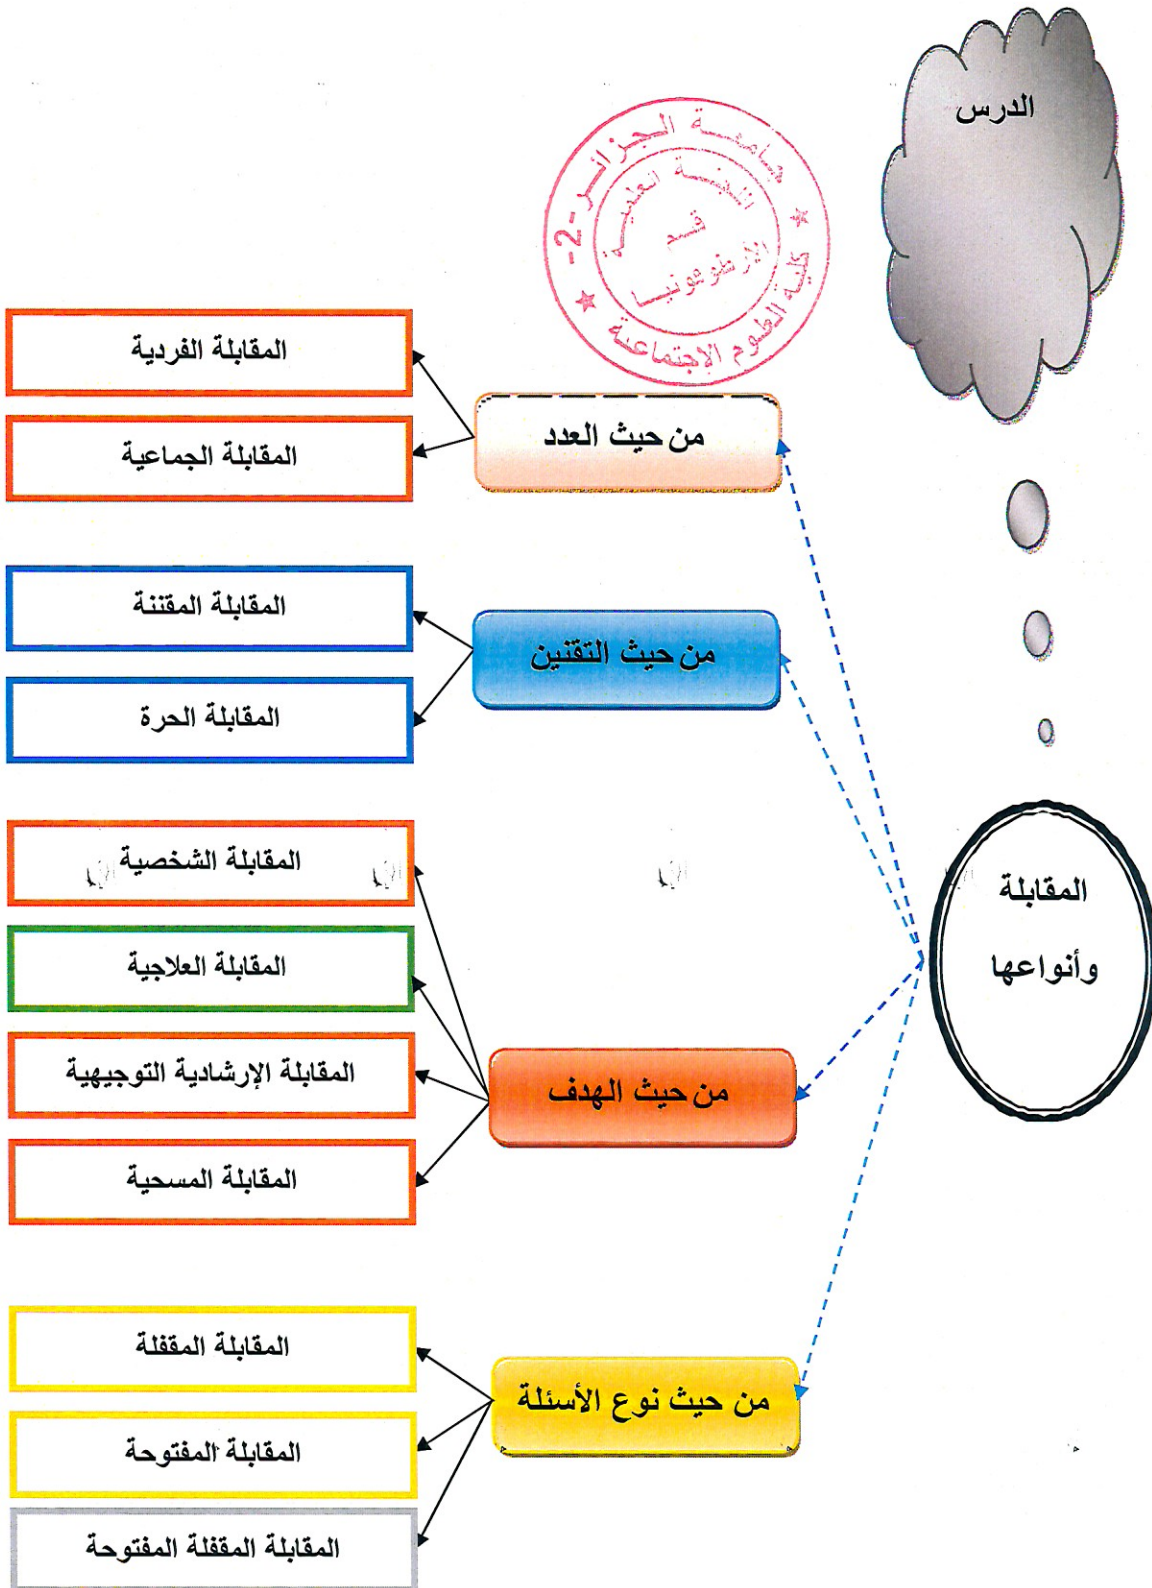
الدرس

جامعة الجزائر -2-
كلية العلوم الاجتماعية
النيابة العلمية
قسم
الأرطوفونيا

المقابلة وأنواعها

من حيث العدد
المقابلة الفردية
المقابلة الجماعية

من حيث التقنين
المقابلة المقننة
المقابلة الحرة

من حيث الهدف
المقابلة الشخصية
المقابلة العلاجية
المقابلة الإرشادية التوجيهية
المقابلة المسحية

من حيث نوع الأسئلة
المقابلة المقفلة
المقابلة المفتوحة
المقابلة المقفلة المفتوحة